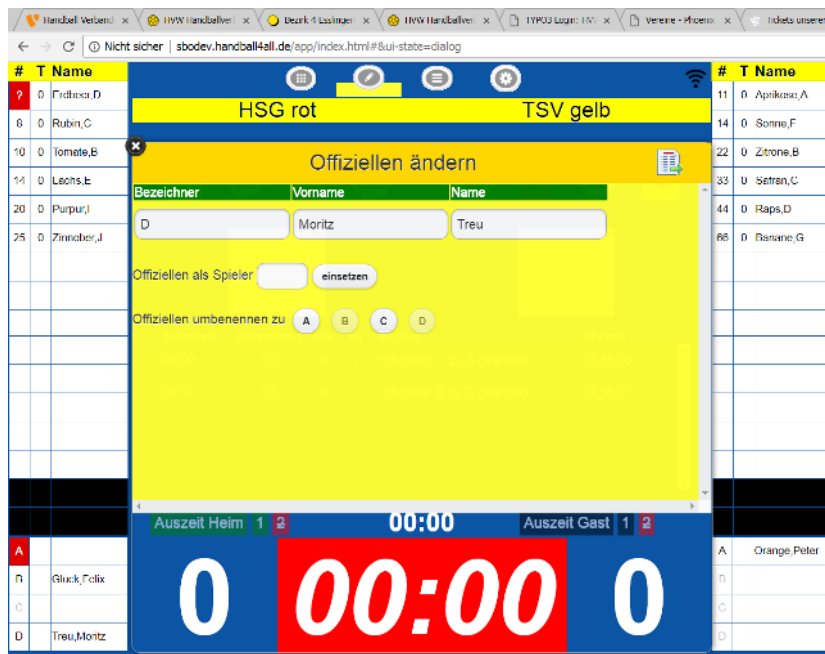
Handball Verband | HVW Handballverl | Bezirk 4 Esslinger | HVW Handballverl | TYPO3 Login: HVW | Vereine - Phoenix | Tickets unserer

Nicht sicher | sbodev.handball4all.de/app/index.html#&ui-state=dialog

| # | T | Name |
|---|---|---|
| ? | 0 | Erdbeer,D |
| 8 | 0 | Rubin,C |
| 10 | 0 | Tomate,B |
| 14 | 0 | Lachs,E |
| 20 | 0 | Purpur,I |
| 25 | 0 | Zinnober,J |

HSG rot
TSV gelb

Offiziellen ändern

| Bezeichner | Vorname | Name |
|---|---|---|
| D | Moritz | Treu |

Offiziellen als Spieler einsetzen

Offiziellen umbenennen zu A B C D

| # | T | Name |
|---|---|---|
| 11 | 0 | Aprikose,A |
| 14 | 0 | Sonne,F |
| 22 | 0 | Zitrone,B |
| 33 | 0 | Safran,C |
| 44 | 0 | Raps,D |
| 66 | 0 | Banane,G |

Auszeit Heim 1 2
00:00
Auszeit Gast 1 2

A
B Gluck,Felix
C
D Treu,Moritz

0
00:00
0

A Orange,Peter
B
C
D